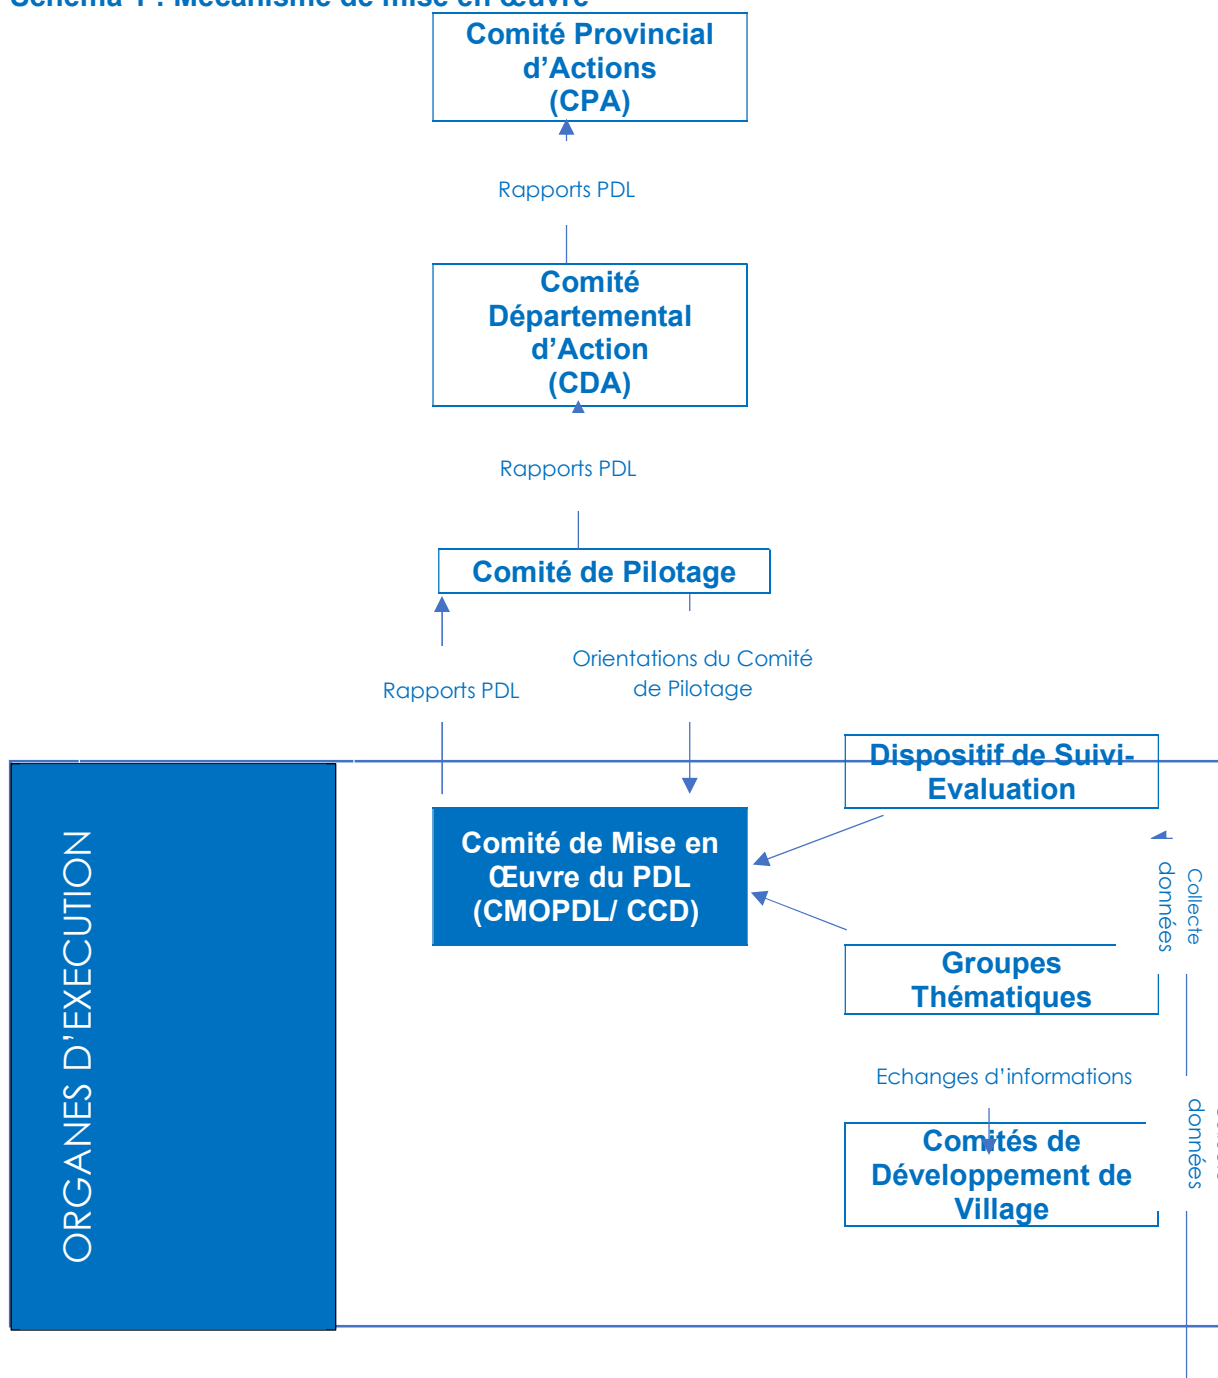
Schéma 1 : Mécanisme de mise en œuvre

Comité Provincial d'Actions (CPA)

Rapports PDL

Comité Départemental d'Action (CDA)

Rapports PDL

Comité de Pilotage

Rapports PDL

Orientations du Comité de Pilotage

ORGANES D'EXECUTION

Dispositif de Suivi-Evaluation

Comité de Mise en Œuvre du PDL (CMOPDL/ CCD)

Collecte données

Groupes Thématiques

Echanges d'informations

Comités de Développement de Village

données